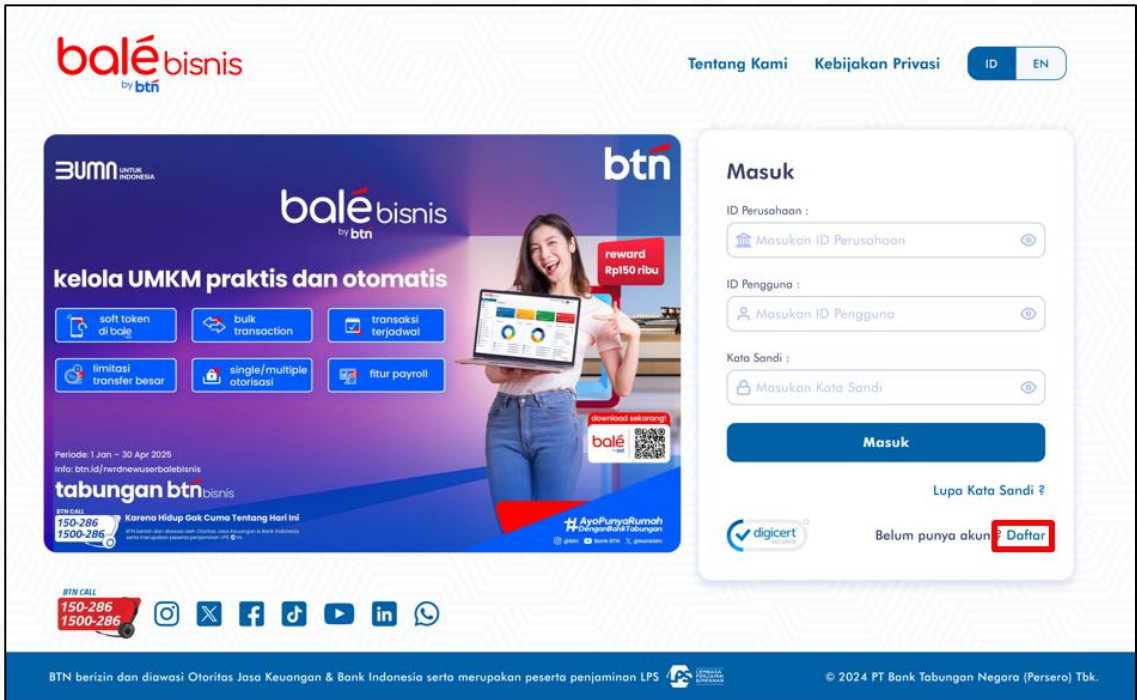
balé bisnis
by btn

Tentang Kami Kebijakan Privasi ID EN

BUMN UNTUK INDONESIA

btn

balé bisnis
by btn

reward
Rp150 ribu

kelola UMKM praktis dan otomatis

soft token di balé
bulk transaction
transaksi terjadwal
limitasi transfer besar
single/multiple otorisasi
fitur payroll

download sekarang!
balé

Periode: 1 Jan – 30 Apr 2025
Info: btn.id/rwrdnewuserbalebisnis

tabungan btn bisnis

BTN CALL
150-286
1500-286

Karena Hidup Gak Cuma Tentang Hari Ini

#AyoPunyaRumah DenganBankTabungan

Masuk

ID Perusahaan :
Masukan ID Perusahaan

ID Pengguna :
Masukan ID Pengguna

Kata Sandi :
Masukan Kata Sandi

Masuk

Lupa Kata Sandi ?

digicert SECURED

Belum punya akun ? Daftar

BTN CALL
150-286
1500-286

BTN berizin dan diawasi Otoritas Jasa Keuangan & Bank Indonesia serta merupakan peserta penjaminan LPS

© 2024 PT Bank Tabungan Negara (Persero) Tbk.